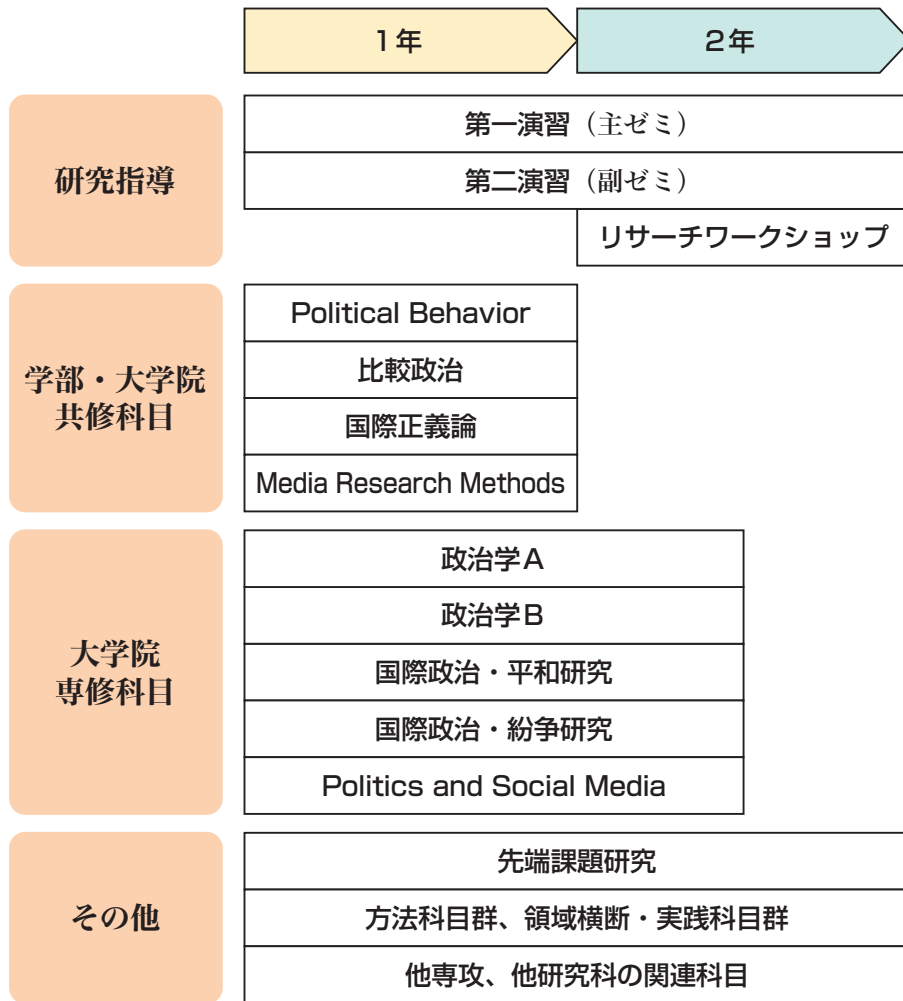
1年

2年

研究指導

第一演習（主ゼミ）

第二演習（副ゼミ）

リサーチワークショップ

学部・大学院共修科目

Political Behavior

比較政治

国際正義論

Media Research Methods

大学院専修科目

政治学A

政治学B

国際政治・平和研究

国際政治・紛争研究

Politics and Social Media

その他

先端課題研究

方法科目群、領域横断・実践科目群

他専攻、他研究科の関連科目